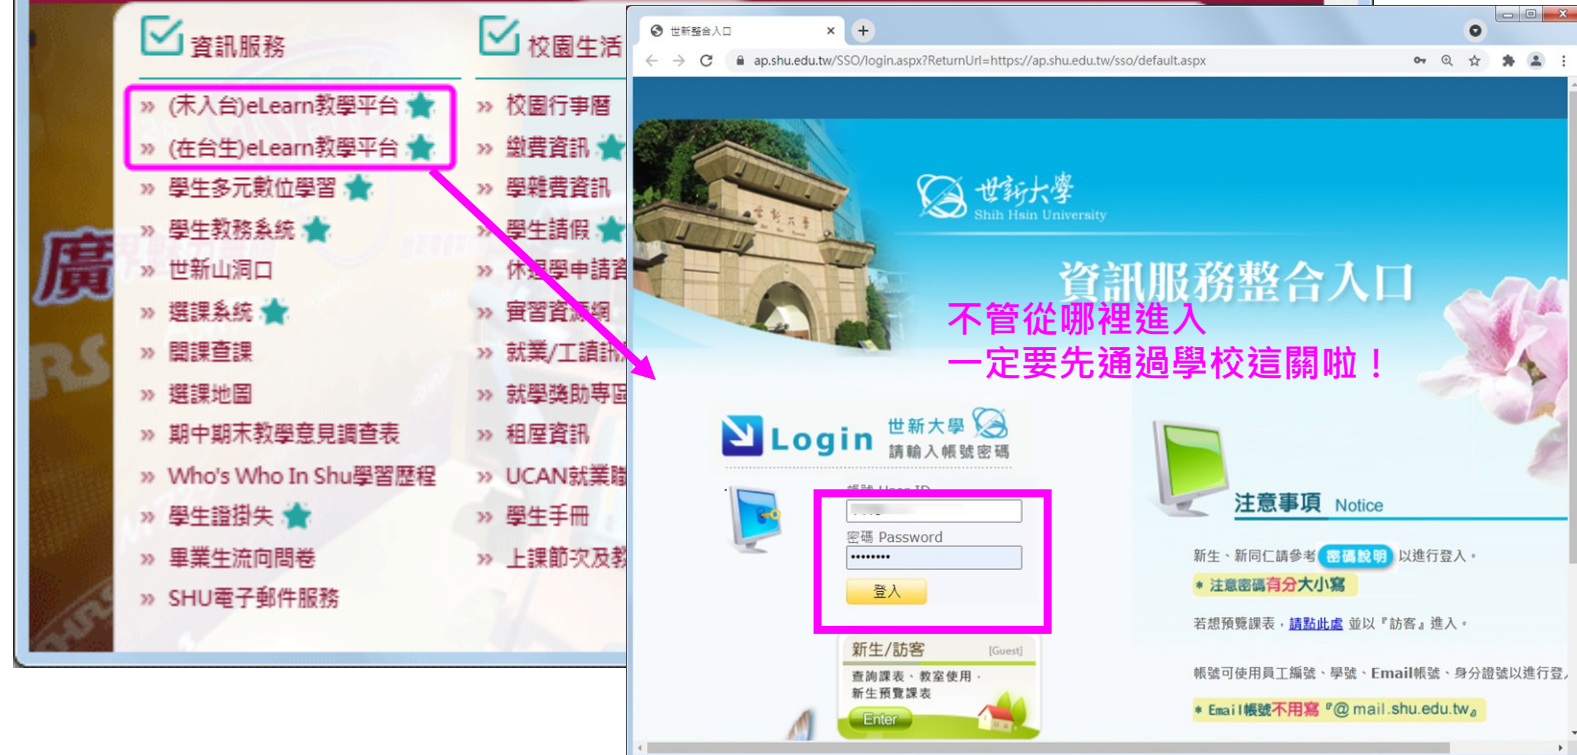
資訊服務

» (未入台)eLearn教學平台
» (在台生)eLearn教學平台
» 學生多元數位學習
» 學生教務系統
» 世新山洞口
» 選課系統
» 開課查課
» 選課地圖
» 期中期末教學意見調查表
» Who's Who In Shu學習歷程
» 學生證掛失
» 畢業生流向問卷
» SHU電子郵件服務

校園生活

» 校園行事曆
» 繳費資訊
» 學雜費資訊
» 學生請假
» 休退學申請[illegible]
» 實習資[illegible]
» 就業/工讀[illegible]
» 就學獎助專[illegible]
» 租屋資訊
» UCAN就業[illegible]
» 學生手冊
» 上課節次及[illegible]

世新整合入口
ap.shu.edu.tw/SSO/login.aspx?ReturnUrl=https://ap.shu.edu.tw/sso/default.aspx

世新大學
Shih Hsin University
資訊服務整合入口

不管從哪裡進入
一定要先通過學校這關啦！

Login 世新大學
請輸入帳號密碼
帳號 User ID
密碼 Password
登入

新生/訪客 [Guest]
查詢課表、教室使用、
新生預覽課表
Enter

注意事項 Notice
新生、新同仁請參考 密碼說明 以進行登入。
＊注意密碼有分大小寫
若想預覽課表，請點此處 並以『訪客』進入。
帳號可使用員工編號、學號、Email帳號、身分證號以進行登入
＊Email帳號不用寫『@mail.shu.edu.tw』